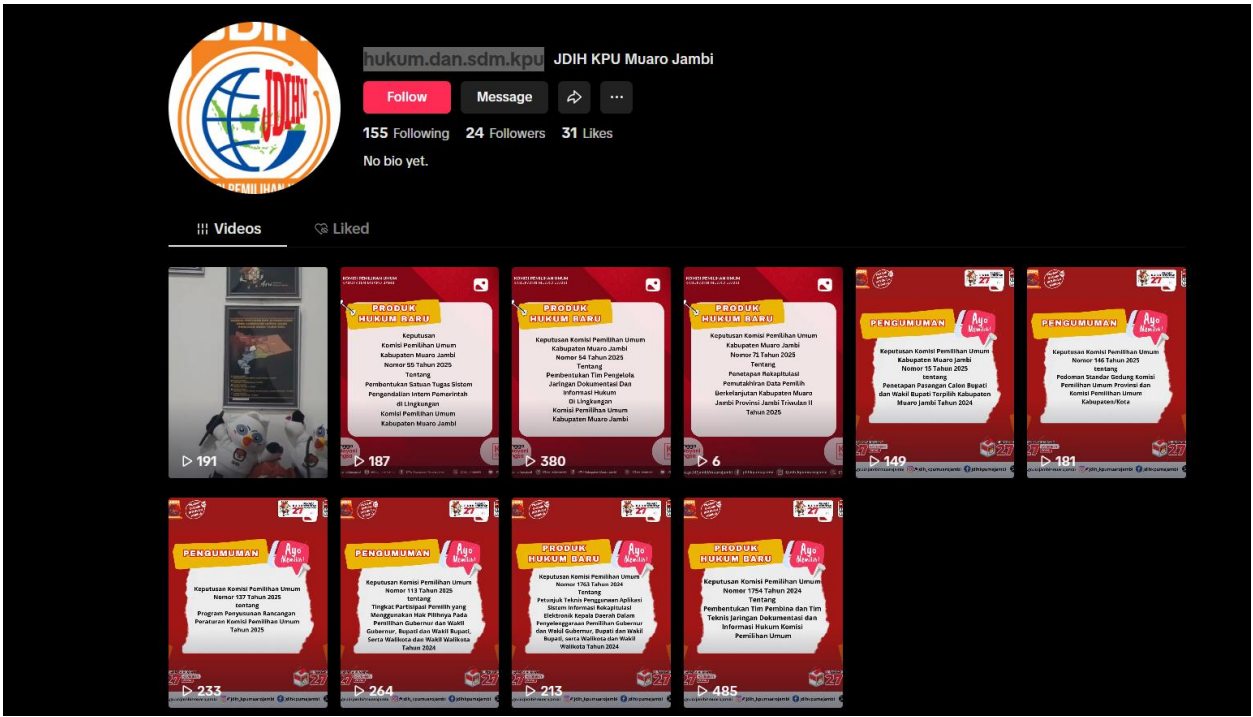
hukum.dan.sdm.kpu JDIH KPU Muaro Jambi

Follow Message

155 Following 24 Followers 31 Likes

No bio yet.

Videos Liked

191

PRODUK HUKUM BARU

Keputusan Komisi Pemilihan Umum Kabupaten Muaro Jambi Nomor 55 Tahun 2025 tentang Pembentukan Satuan Tugas Sistem Pengendalian Intern Pemerintah di Lingkungan Komisi Pemilihan Umum Kabupaten Muaro Jambi

187

PRODUK HUKUM BARU

Keputusan Komisi Pemilihan Umum Kabupaten Muaro Jambi Nomor 54 Tahun 2025 Tentang Pembentukan Tim Pengelola Jaringan Dokumentasi Dan Informasi Hukum Di Lingkungan Komisi Pemilihan Umum Kabupaten Muaro Jambi

380

PRODUK HUKUM BARU

Keputusan Komisi Pemilihan Umum Kabupaten Muaro Jambi Nomor 71 Tahun 2025 Tentang Penetapan Rekapitulasi Pemutakhiran Data Pemilih Berkelanjutan Kabupaten Muaro Jambi Provinsi Jambi Triwulan II Tahun 2025

6

PENGUMUMAN Ayo Memilih!

Keputusan Komisi Pemilihan Umum Kabupaten Muaro Jambi Nomor 15 Tahun 2025 tentang Penetapan Pasangan Calon Bupati dan Wakil Bupati Terpilih Kabupaten Muaro Jambi Tahun 2024

149

PENGUMUMAN Ayo Memilih!

Keputusan Komisi Pemilihan Umum Nomor 146 Tahun 2025 tentang Pedoman Standar Gedung Komisi Pemilihan Umum Provinsi dan Komisi Pemilihan Umum Kabupaten/Kota

181

PENGUMUMAN Ayo Memilih!

Keputusan Komisi Pemilihan Umum Nomor 137 Tahun 2025 tentang Program Penyusunan Rancangan Peraturan Komisi Pemilihan Umum Tahun 2025

233

PENGUMUMAN Ayo Memilih!

Keputusan Komisi Pemilihan Umum Nomor 113 Tahun 2025 tentang Tingkat Partisipasi Pemilih yang Menggunakan Hak Pilihnya Pada Pemilihan Gubernur dan Wakil Gubernur, Bupati dan Wakil Bupati, Serta Walikota dan Wakil Walikota Tahun 2024

264

PRODUK HUKUM BARU Ayo Memilih!

Keputusan Komisi Pemilihan Umum Nomor 1763 Tahun 2024 Tentang Petunjuk Teknis Penggunaan Aplikasi Sistem Informasi Rekapitulasi Elektronik Kepala Daerah Dalam Penyelenggaraan Pemilihan Gubernur dan Wakil Gubernur, Bupati dan Wakil Bupati, serta Walikota dan Wakil Walikota Tahun 2024

213

PRODUK HUKUM BARU Ayo Memilih!

Keputusan Komisi Pemilihan Umum Nomor 1754 Tahun 2024 Tentang Pembentukan Tim Pembina dan Tim Teknis Jaringan Dokumentasi dan Informasi Hukum Komisi Pemilihan Umum

485